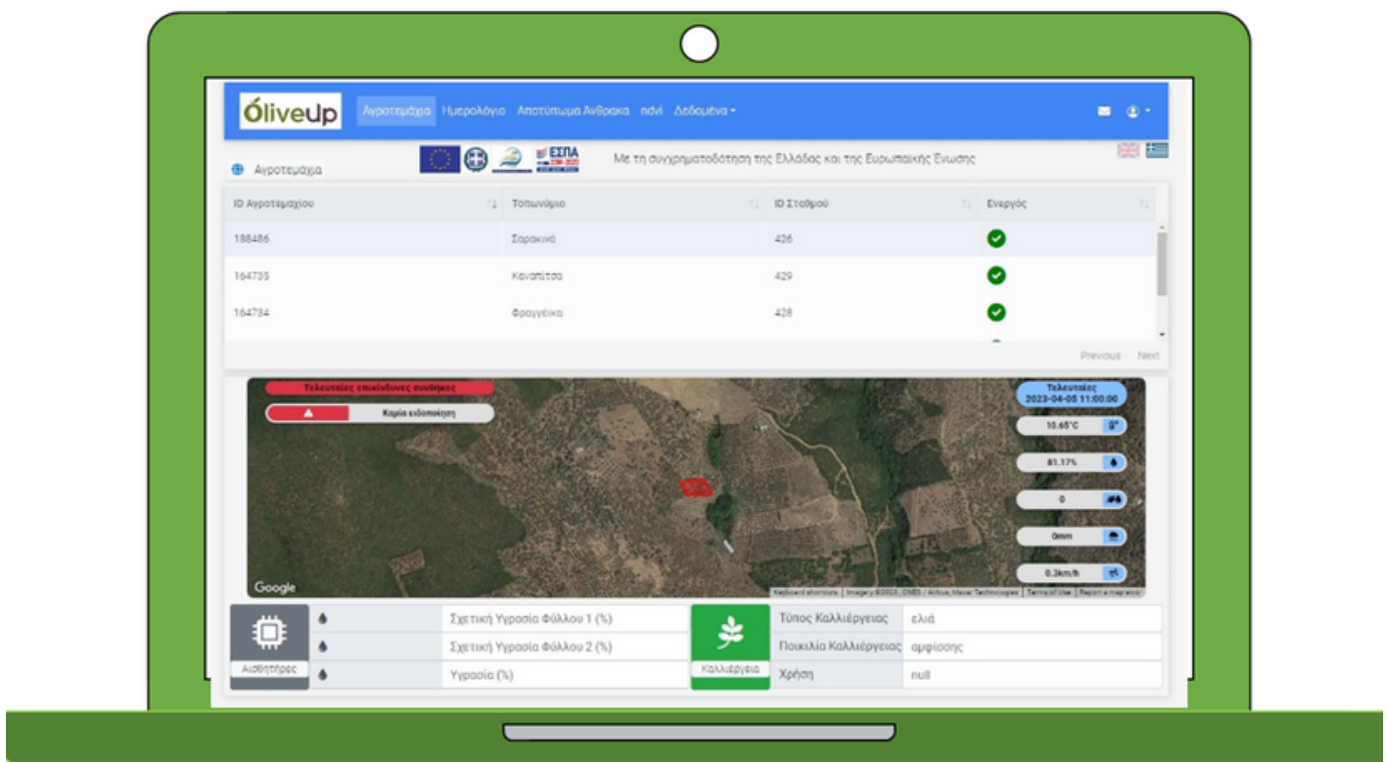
ÓliveUp Αγροτεμάχια Ημερολόγιο Αποτύπωμα Άνθρακα ndvi Δεδομένα

Αγροτεμάχια

ΕΣΠΑ

Με τη συγχρηματοδότηση της Ελλάδας και της Ευρωπαϊκής Ένωσης

| ID Αγροτεμαχίου | Τοπωνύμιο | ID Σταθμού | Ενεργός |
|---|---|---|---|
| 188486 | Σαρακινά | 426 | |
| 164735 | Καναπίτσα | 429 | |
| 164734 | Φραγγέικα | 428 | |

Previous Next

Τελευταίες επικίνδυνες συνθήκες

Καμία ειδοποίηση

Τελευταίες 2023-04-05 11:00:00

10.65°C

81.17%

0

0mm

0.3km/h

Google

Keyboard shortcuts | Imagery ©2023, CNES / Airbus, Maxar Technologies | Terms of Use | Report a map error

Αισθητήρες

Σχετική Υγρασία Φύλλου 1 (%)

Σχετική Υγρασία Φύλλου 2 (%)

Υγρασία (%)

Καλλιέργεια

| Τύπος Καλλιέργειας | ελιά |
|---|---|
| Ποικιλία Καλλιέργειας | αμφίσσης |
| Χρήση | null |